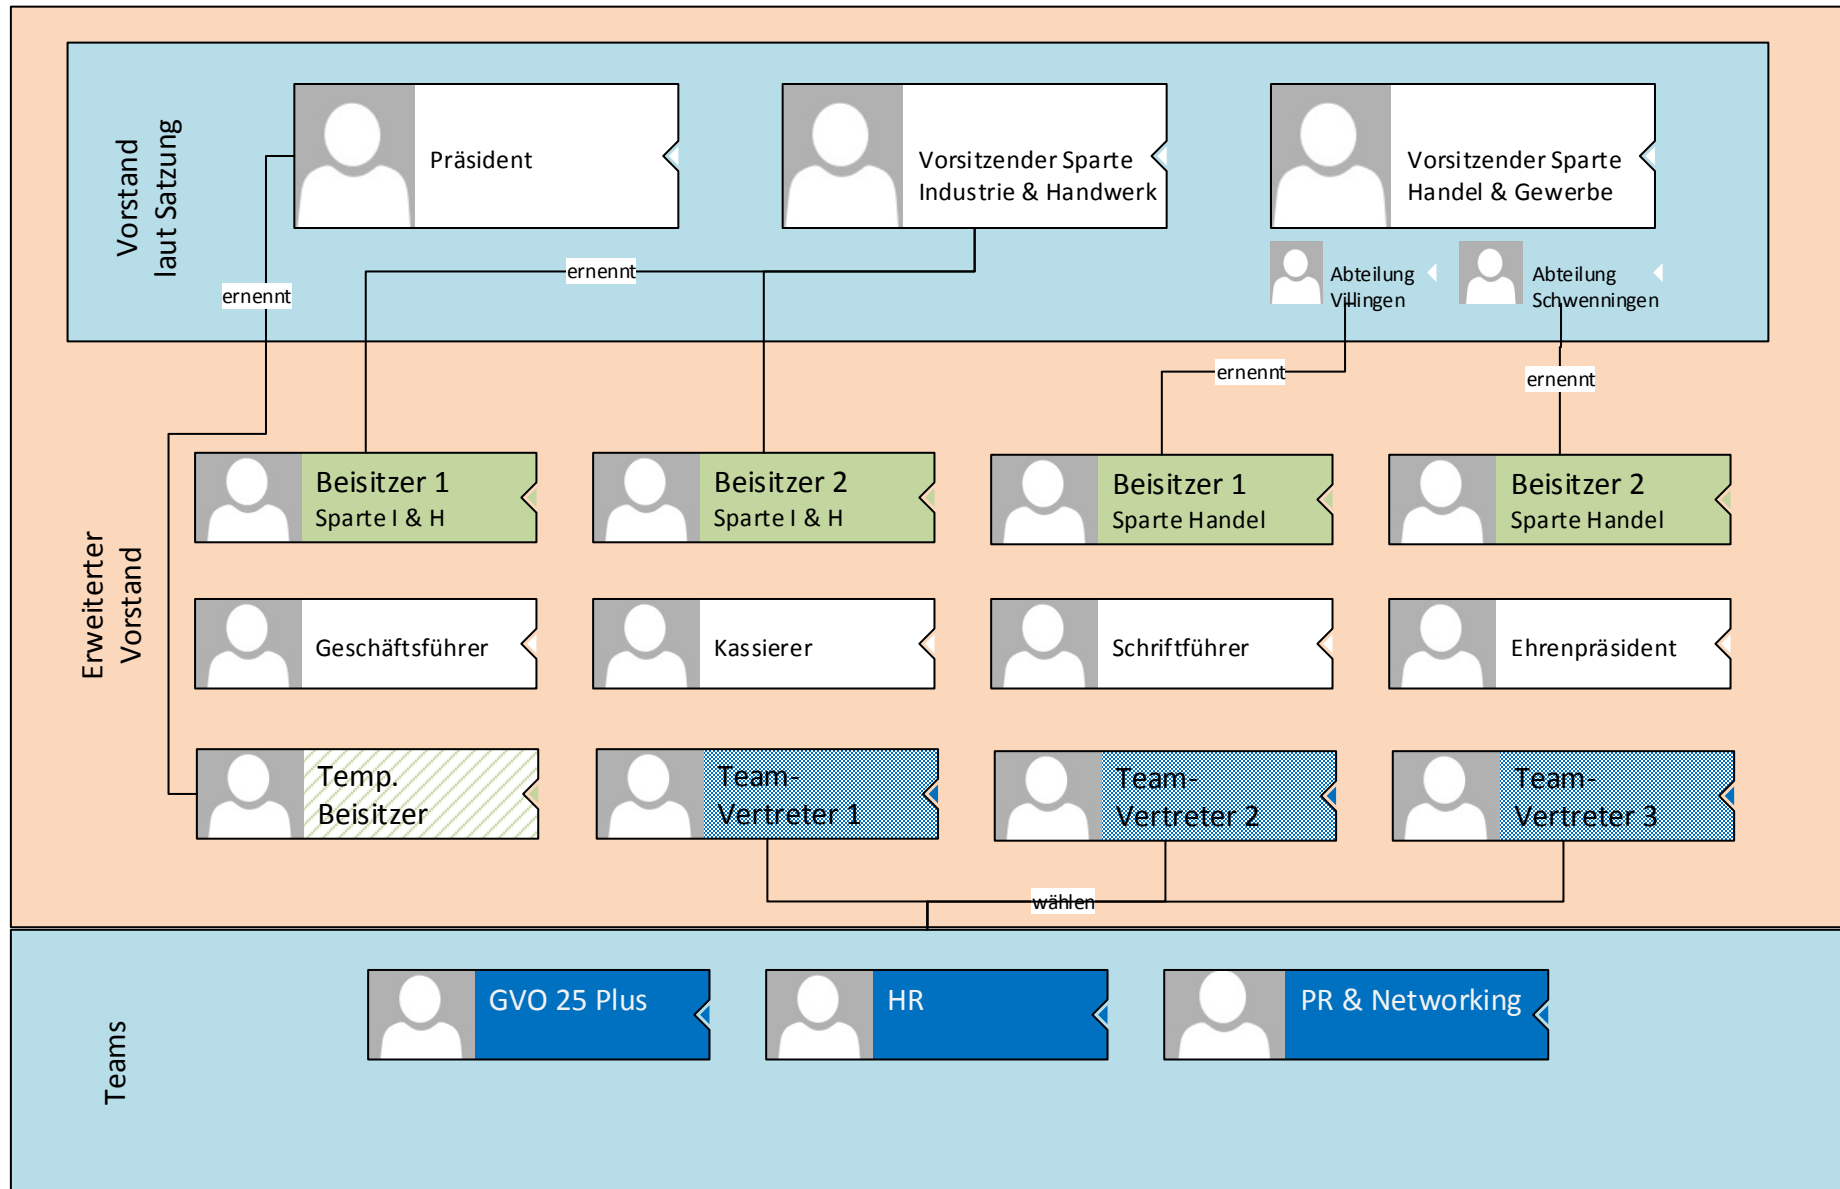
Vorstand laut Satzung

Präsident

Vorsitzender Sparte Industrie & Handwerk

Vorsitzender Sparte Handel & Gewerbe

Abteilung Villingen

Abteilung Schwenningen

ernennt

ernennt

ernennt

ernennt

Erweiterter Vorstand

Beisitzer 1 Sparte I & H

Beisitzer 2 Sparte I & H

Beisitzer 1 Sparte Handel

Beisitzer 2 Sparte Handel

Geschäftsführer

Kassierer

Schriftführer

Ehrenpräsident

Temp. Beisitzer

Team-Vertreter 1

Team-Vertreter 2

Team-Vertreter 3

wählen

Teams

GVO 25 Plus

HR

PR & Networking